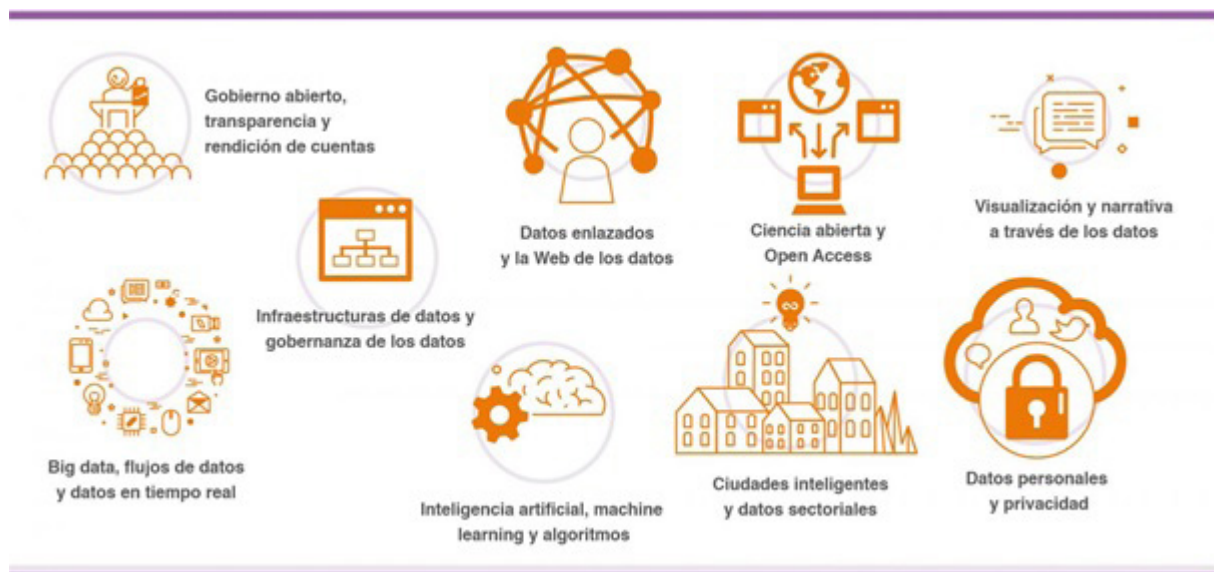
Gobierno abierto, transparencia y rendición de cuentas

Datos enlazados y la Web de los datos

Ciencia abierta y Open Access

Visualización y narrativa a través de los datos

Infraestructuras de datos y gobernanza de los datos

Big data, flujos de datos y datos en tiempo real

Inteligencia artificial, machine learning y algoritmos

Ciudades inteligentes y datos sectoriales

Datos personales y privacidad